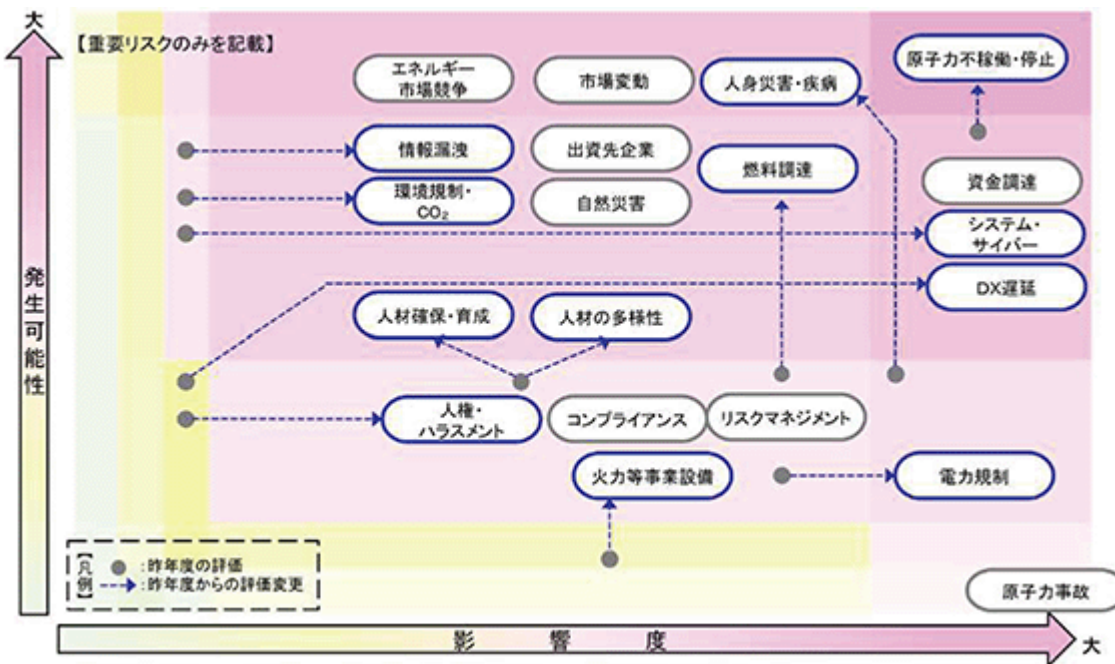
大

【重要リスクのみを記載】

エネルギー市場競争

市場変動

人身災害・疾病

原子力不稼働・停止

情報漏洩

出資先企業

燃料調達

資金調達

環境規制・$CO_2$

自然災害

システム・サイバー

DX遅延

発生可能性

人材確保・育成

人材の多様性

人権・ハラスメント

コンプライアンス

リスクマネジメント

火力等事業設備

電力規制

凡例

：昨年度の評価

：昨年度からの評価変更

原子力事故

影響度

大